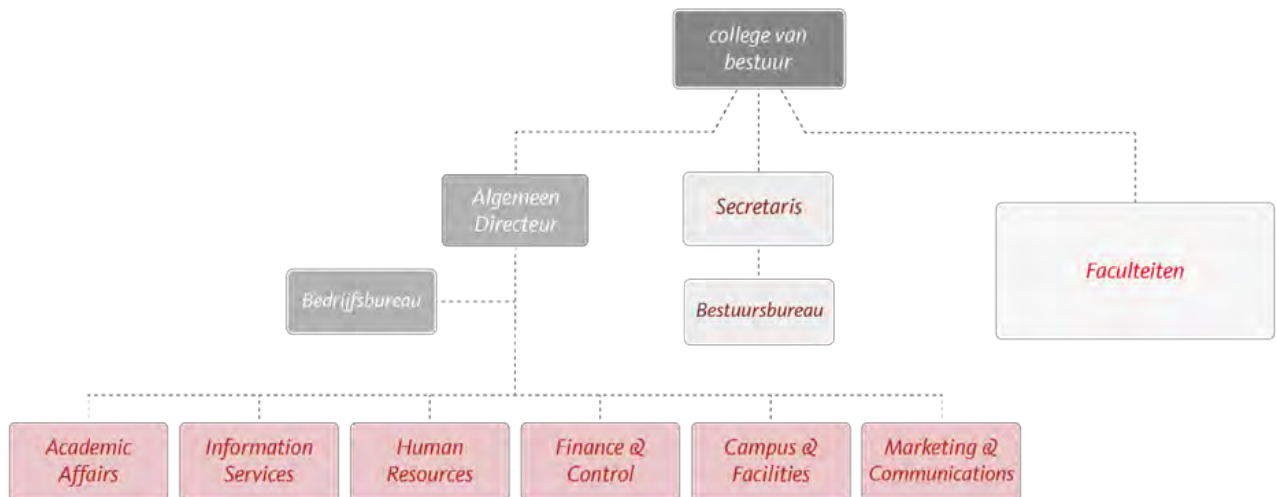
college van bestuur

Algemeen Directeur

Secretaris

Faculteiten

Bedrijfsbureau

Bestuursbureau

Academic Affairs

Information Services

Human Resources

Finance & Control

Campus & Facilities

Marketing & Communications